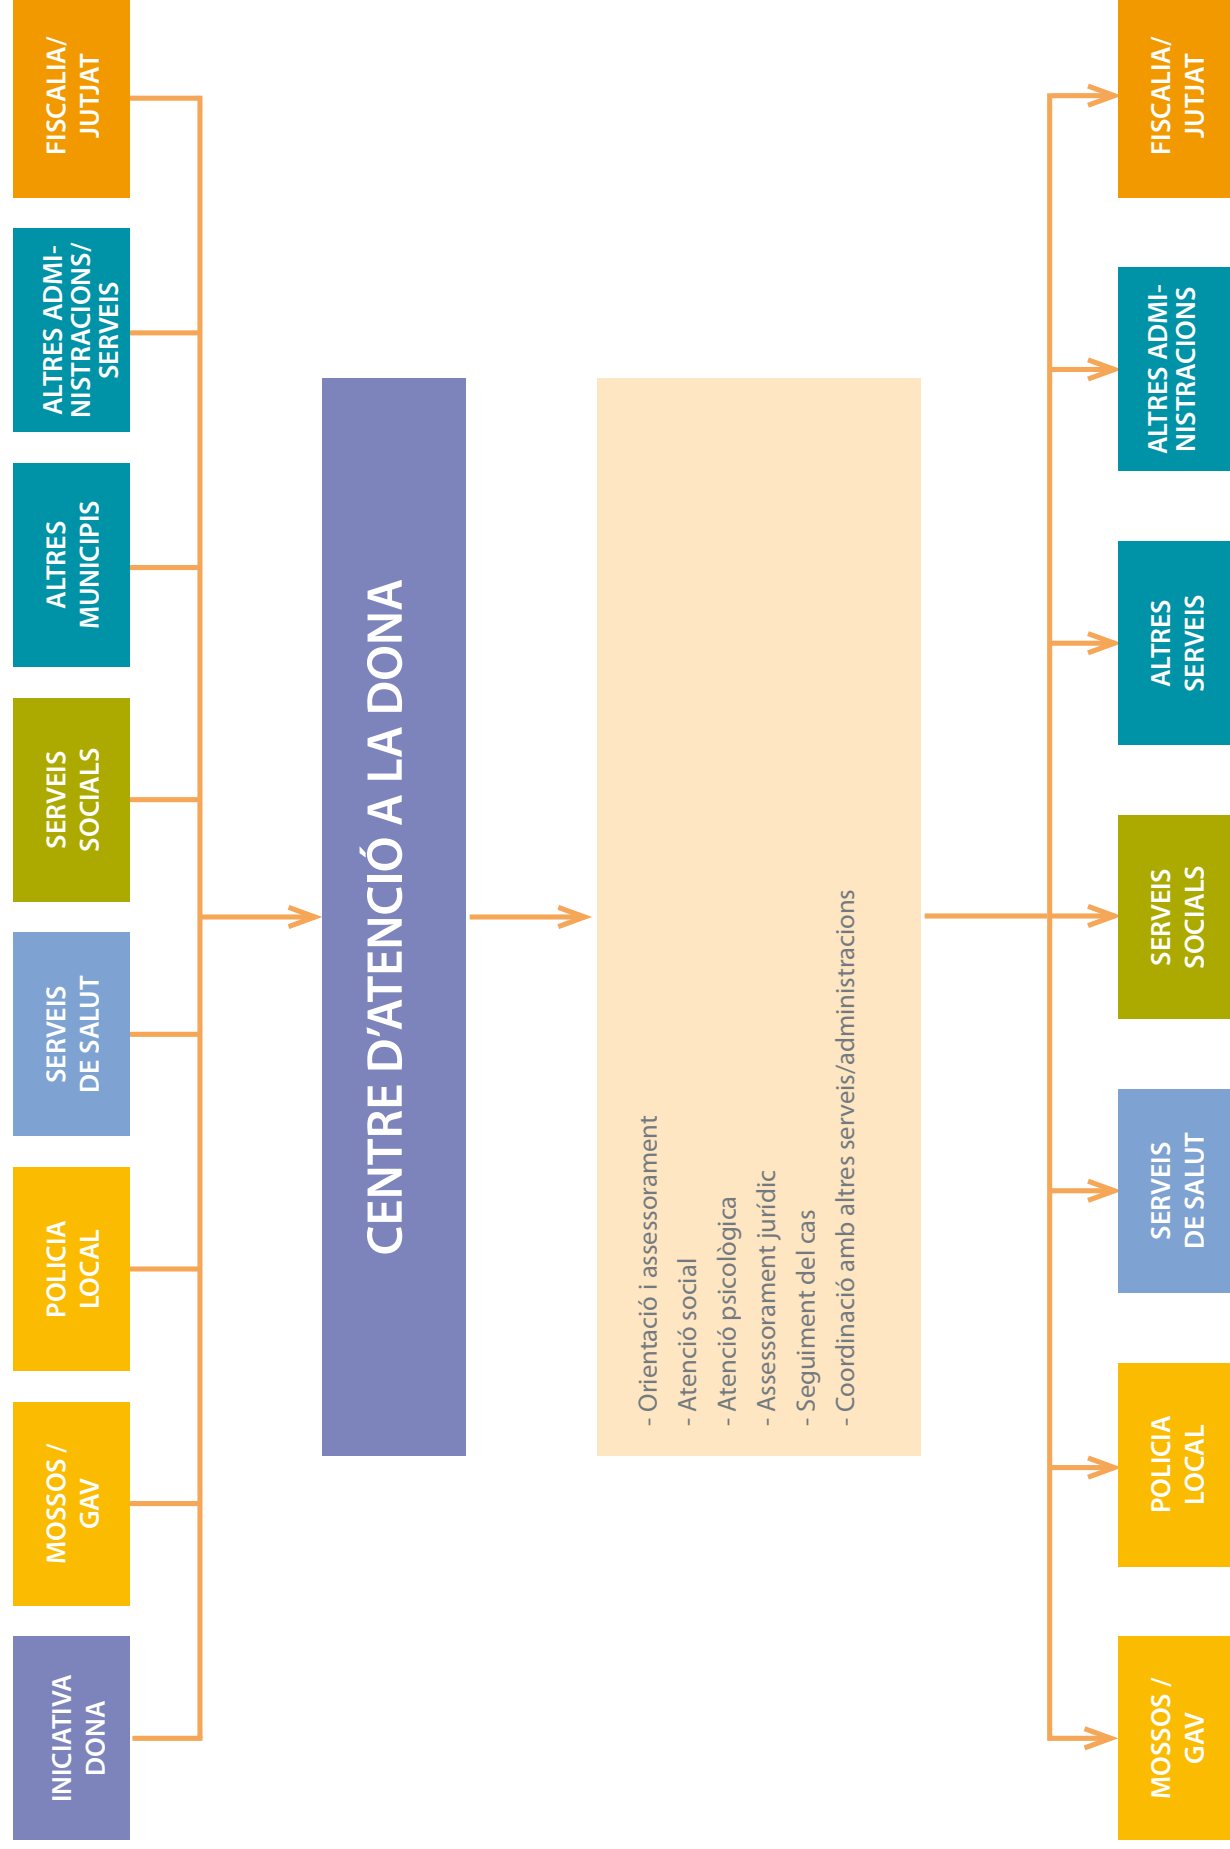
FISCALIA/ JUTJAT

ALTRES ADMINISTRACIONS/ SERVEIS

ALTRES MUNICIPIS

SERVEIS SOCIALS

SERVEIS DE SALUT

POLICIA LOCAL

MOSSOS / GAV

INICIATIVA DONA

CENTRE D'ATENCIÓ A LA DONA

- Orientació i assessorament
- Atenció social
- Atenció psicològica
- Assessorament jurídic
- Seguiment del cas
- Coordinació amb altres serveis/administracions

FISCALIA/ JUTJAT

ALTRES ADMINISTRACIONS

ALTRES SERVEIS

SERVEIS SOCIALS

SERVEIS DE SALUT

POLICIA LOCAL

MOSSOS / GAV